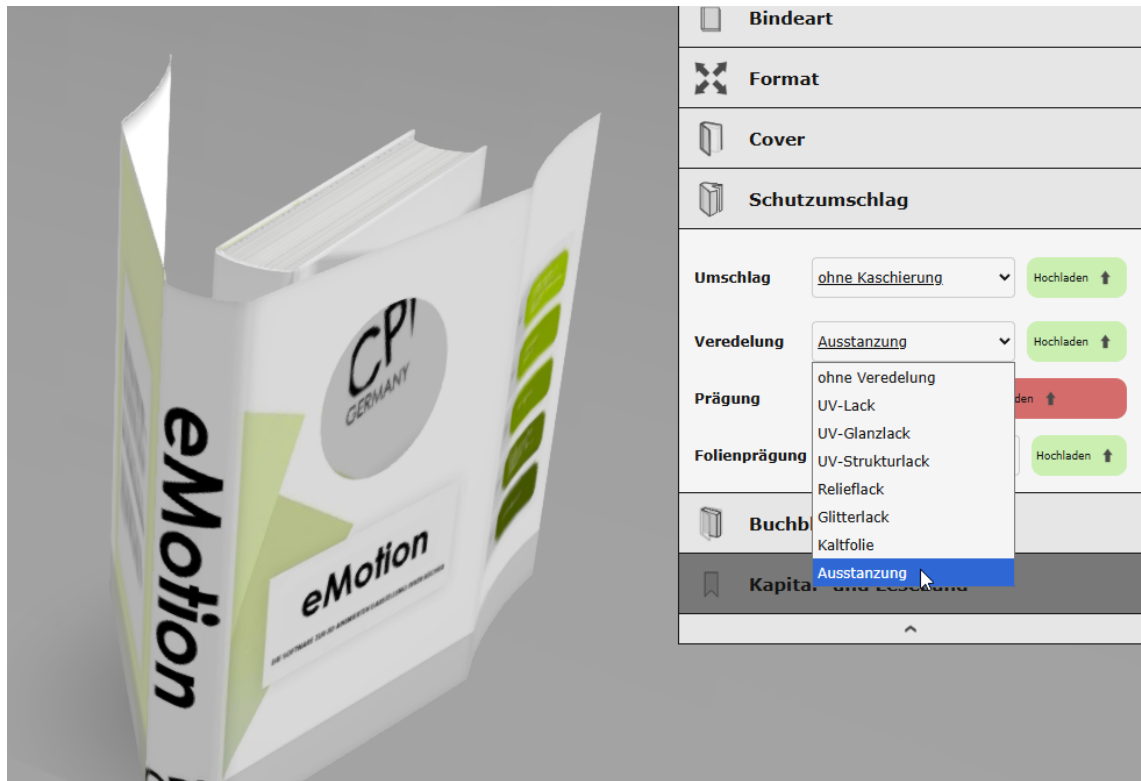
eMotion

CPI
GERMANY

eMotion

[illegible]

Bindeart

Format

Cover

Schutzumschlag

Umschlag ohne Kaschierung Hochladen

Veredelung Ausstanzung Hochladen

ohne Veredelung
UV-Lack
UV-Glanzlack
UV-Strukturlack
Relieflack
Glitterlack
Kaltfolie
Ausstanzung

Prägung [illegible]den

Folienprägung Hochladen

Buchbl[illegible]

Kapital- und Leseband